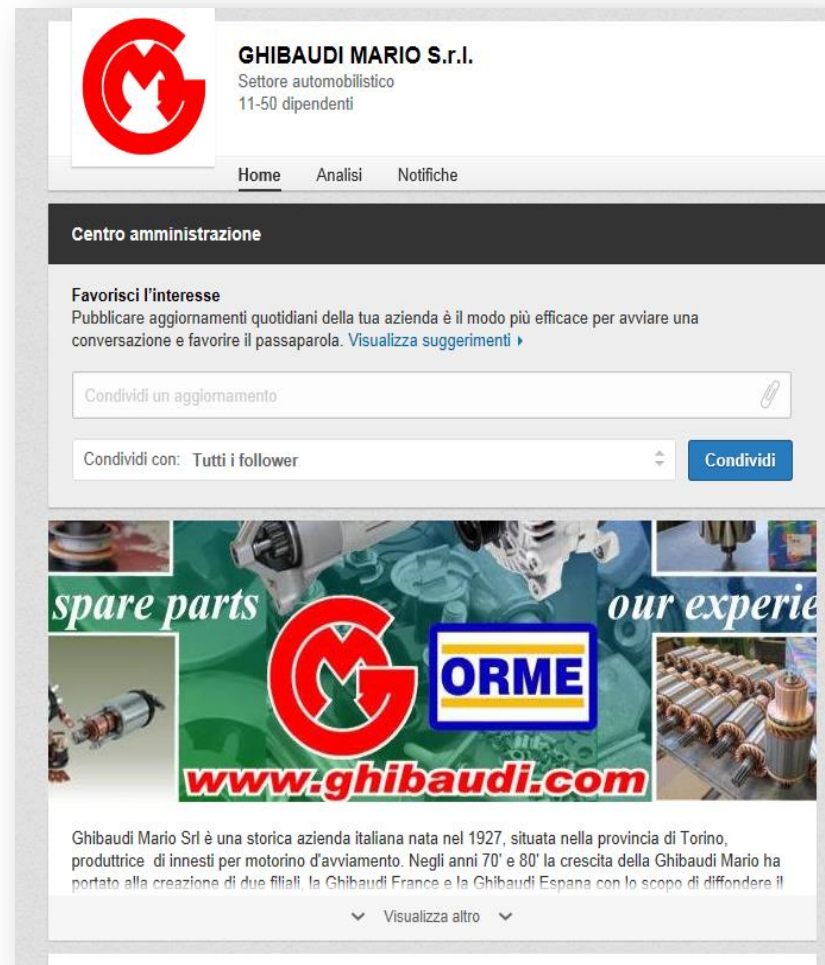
GHIBAUDI MARIO S.r.l.
Settore automobilistico
11-50 dipendenti

Home Analisi Notifiche

Centro amministrazione

Favorisci l'interesse
Pubblicare aggiornamenti quotidiani della tua azienda è il modo più efficace per avviare una conversazione e favorire il passaparola. Visualizza suggerimenti ▸

Condividi un aggiornamento

Condividi con: Tutti i follower

Condividi

spare parts
our experie
ORME
www.ghibaudi.com

Ghibaudi Mario Srl è una storica azienda italiana nata nel 1927, situata nella provincia di Torino, produttrice di innesti per motorino d'avviamento. Negli anni 70' e 80' la crescita della Ghibaudi Mario ha portato alla creazione di due filiali, la Ghibaudi France e la Ghibaudi Espana con lo scopo di diffondere il

Visualizza altro